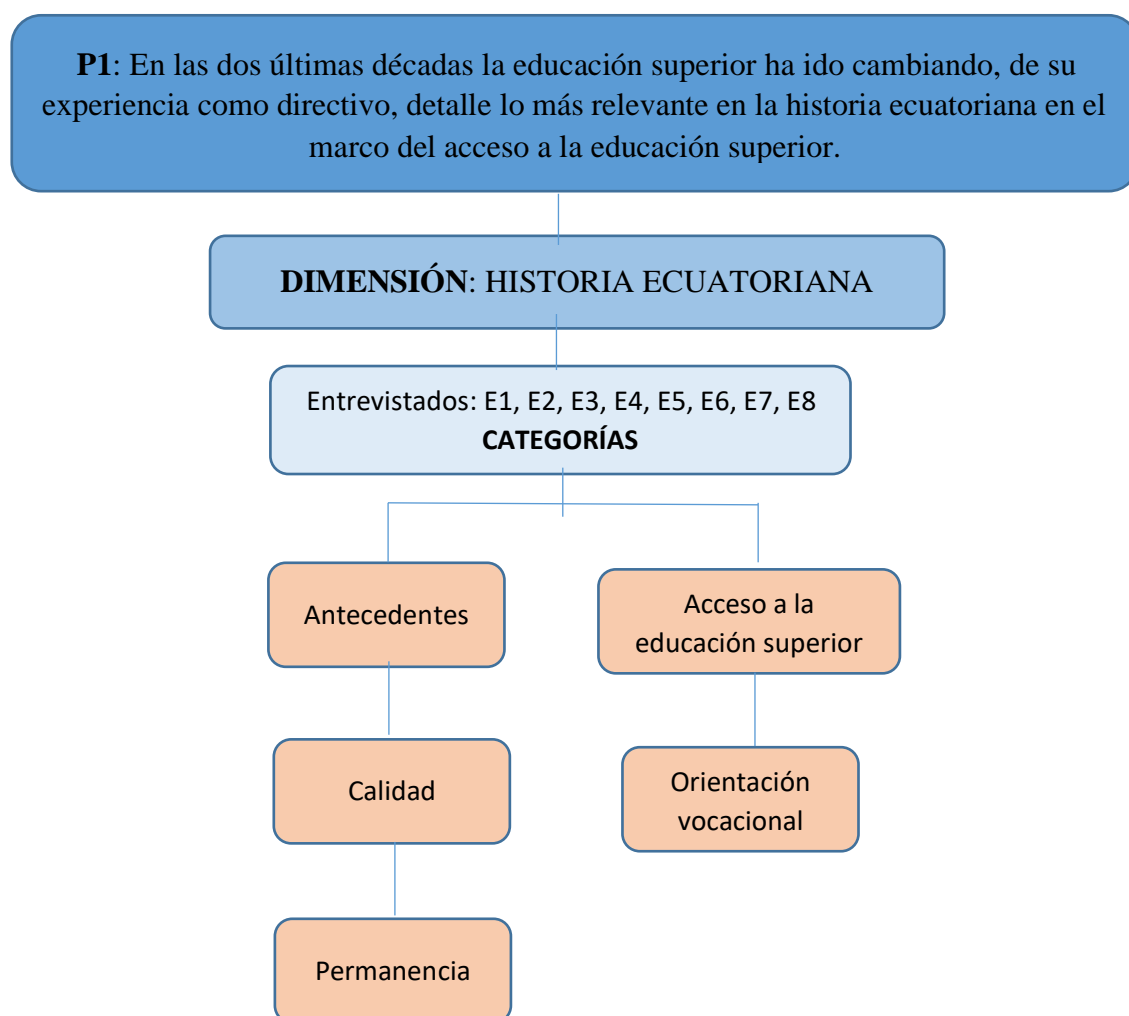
**P1**: En las dos últimas décadas la educación superior ha ido cambiando, de su experiencia como directivo, detalle lo más relevante en la historia ecuatoriana en el marco del acceso a la educación superior.

**DIMENSIÓN**: HISTORIA ECUATORIANA

Entrevistados: E1, E2, E3, E4, E5, E6, E7, E8
**CATEGORÍAS**

Antecedentes

Acceso a la educación superior

Calidad

Orientación vocacional

Permanencia